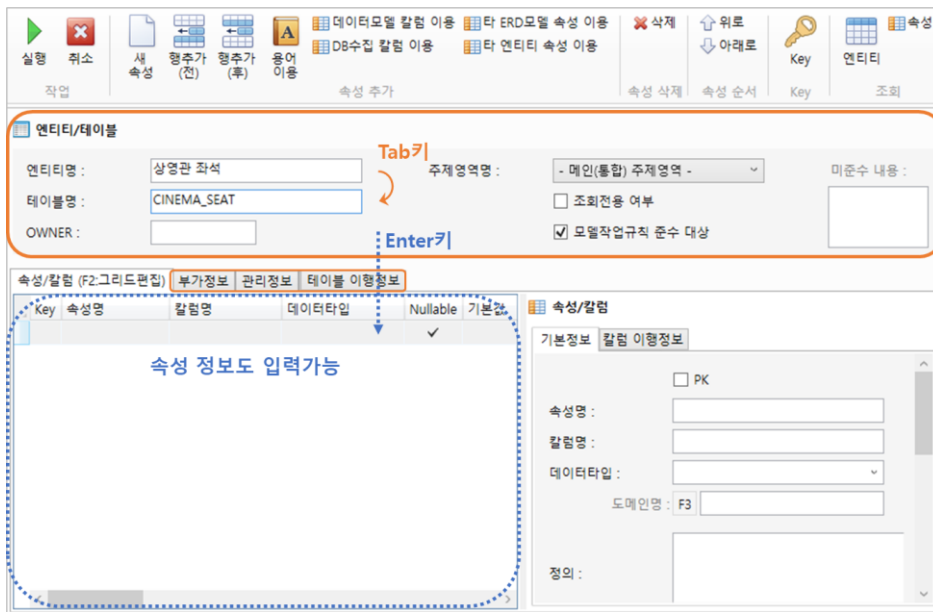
실행 취소
작업

새 속성 행추가 (전) 행추가 (후) 용어 이용 데이터모델 칼럼 이용 DB수집 칼럼 이용 타 ERD모델 속성 이용 타 엔티티 속성 이용
속성 추가

삭제
속성 삭제

위로 아래로
속성 순서

Key
Key

엔티티 속성
조회

엔티티/테이블

엔티티명 : 상영관 좌석
테이블명 : CINEMA_SEAT
OWNER :

Tab키

주제영역명 : - 메인(통합) 주제영역 -
조회전용 여부
모델작업규칙 준수 대상

미준수 내용 :

Enter키

속성/칼럼 (F2:그리드편집) 부가정보 관리정보 테이블 이행정보

| Key | 속성명 | 칼럼명 | 데이터타입 | Nullable | 기본값 |
|---|---|---|---|---|---|
| | | | | ✓ | |

속성 정보도 입력가능

속성/칼럼

기본정보 칼럼 이행정보

PK
속성명 :
칼럼명 :
데이터타입 :
도메인명 : F3
정의 :